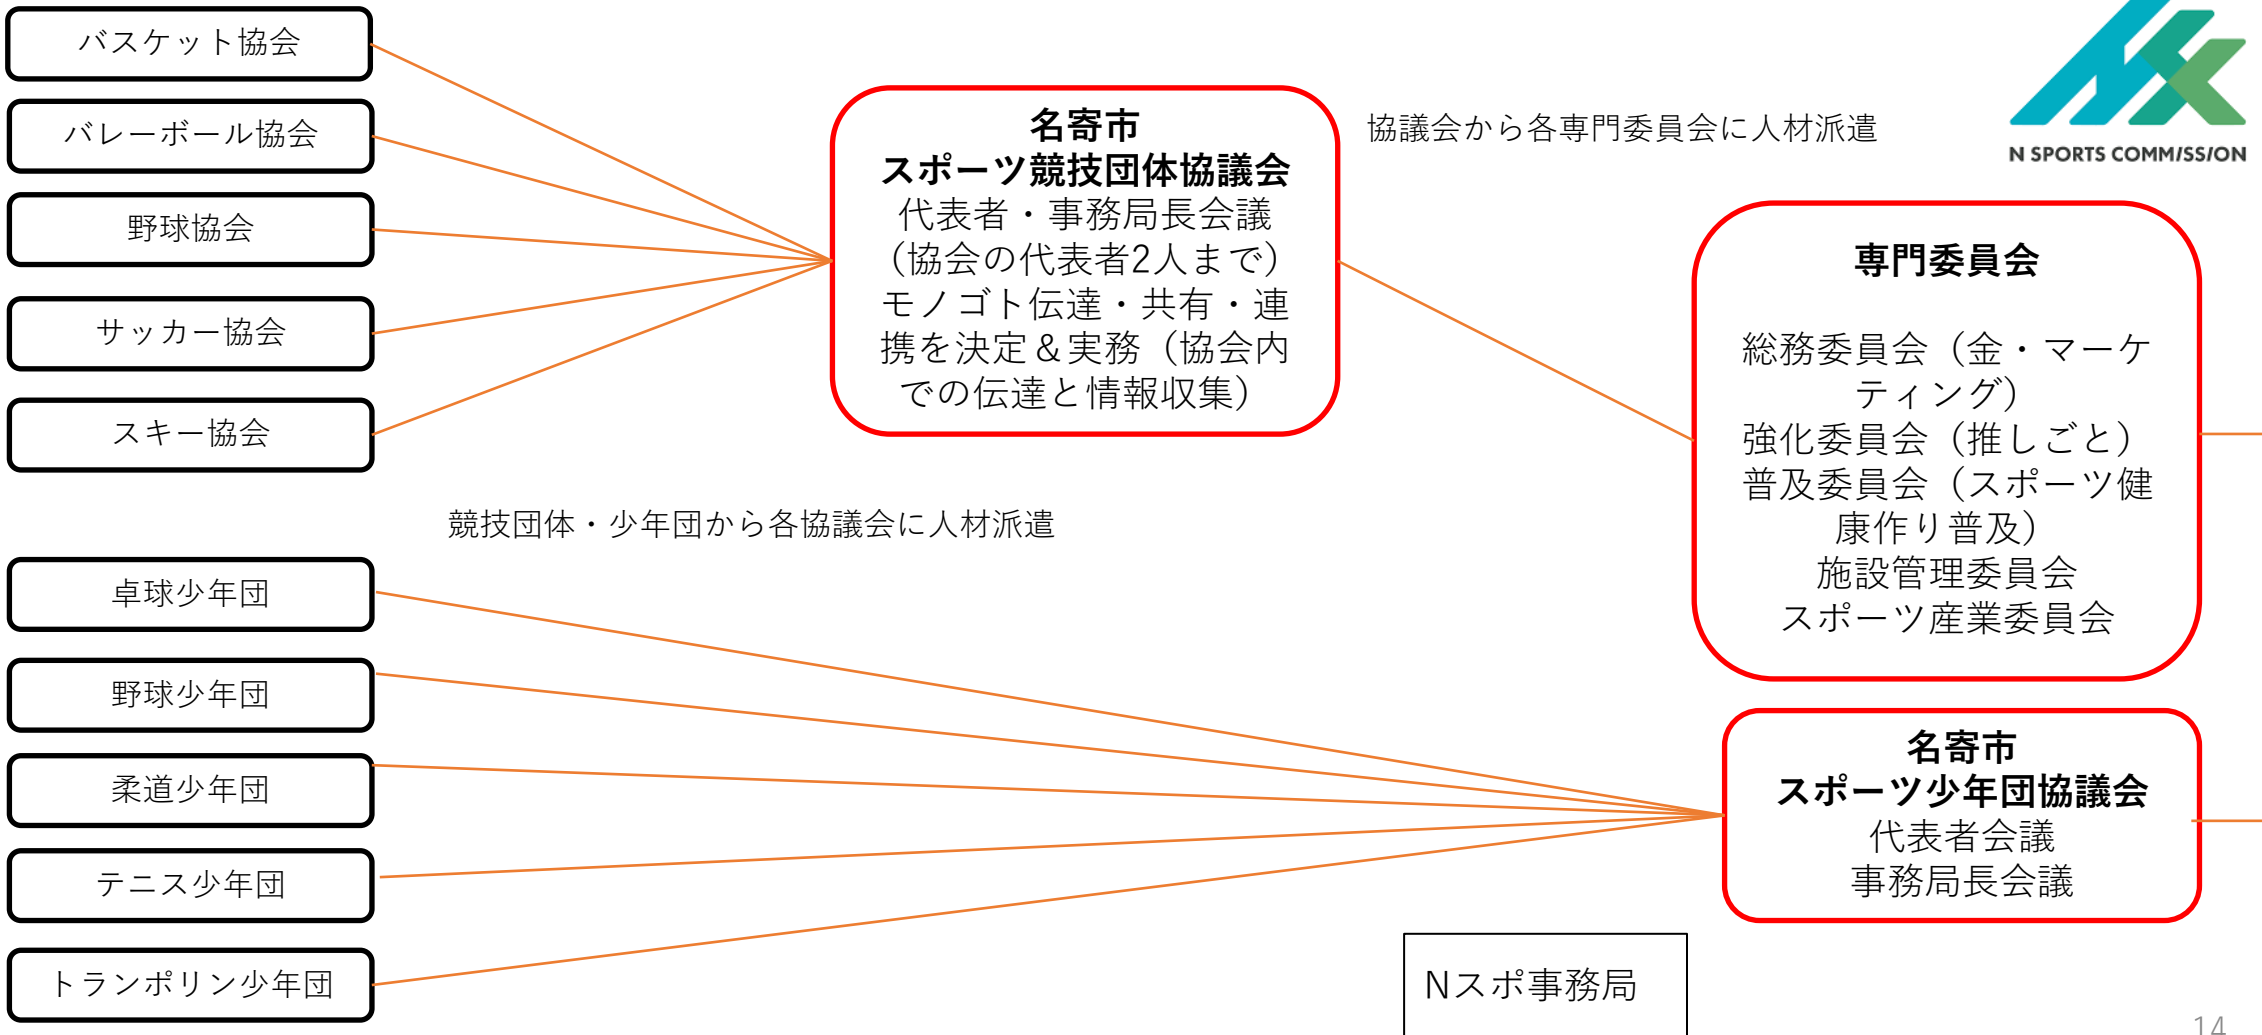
バスケット協会

バレーボール協会

野球協会

サッカー協会

スキー協会

名寄市
スポーツ競技団体協議会
代表者・事務局長会議
（協会の代表者2人まで）
モノゴト伝達・共有・連携を決定＆実務（協会内での伝達と情報収集）

協議会から各専門委員会に人材派遣

N SPORTS COMMISSION

専門委員会

総務委員会（金・マーケティング）
強化委員会（推しごと）
普及委員会（スポーツ健康作り普及）
施設管理委員会
スポーツ産業委員会

競技団体・少年団から各協議会に人材派遣

卓球少年団

野球少年団

柔道少年団

テニス少年団

トランポリン少年団

名寄市
スポーツ少年団協議会
代表者会議
事務局長会議

Nスポ事務局

14